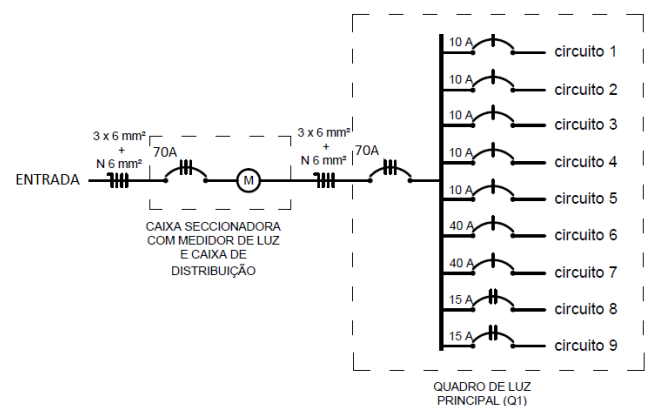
ENTRADA

3 x 6 mm²
+
N 6 mm²

70A

M

CAIXA SECCIONADORA COM MEDIDOR DE LUZ E CAIXA DE DISTRIBUIÇÃO

3 x 6 mm²
+
N 6 mm²

70A

10 A circuito 1
10 A circuito 2
10 A circuito 3
10 A circuito 4
10 A circuito 5
40 A circuito 6
40 A circuito 7
15 A circuito 8
15 A circuito 9

QUADRO DE LUZ PRINCIPAL (Q1)